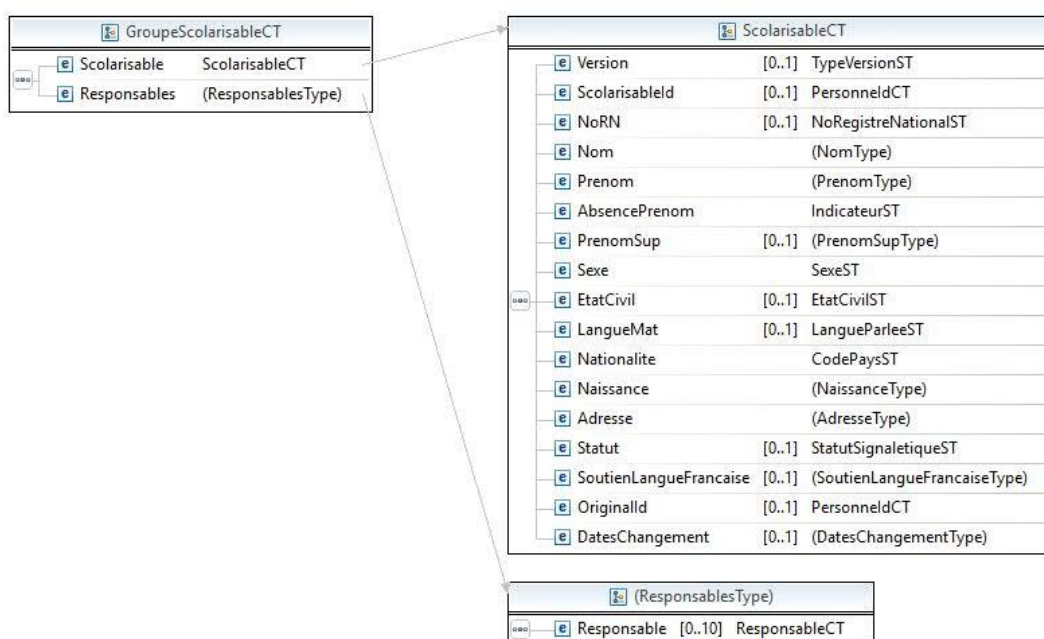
GroupeScolarisableCT

| | |
|---|---|
| e Scolarisable | ScolarisableCT |
| e Responsables | (ResponsablesType) |

ScolarisableCT

| | | |
|---|---|---|
| e Version | [0..1] | TypeVersionST |
| e ScolarisableId | [0..1] | PersonneIdCT |
| e NoRN | [0..1] | NoRegistreNationalST |
| e Nom | | (NomType) |
| e Prenom | | (PrenomType) |
| e AbsencePrenom | | IndicateurST |
| e PrenomSup | [0..1] | (PrenomSupType) |
| e Sexe | | SexeST |
| e EtatCivil | [0..1] | EtatCivilST |
| e LangueMat | [0..1] | LangueParleeST |
| e Nationalite | | CodePaysST |
| e Naissance | | (NaissanceType) |
| e Adresse | | (AdresseType) |
| e Statut | [0..1] | StatutSignaletiqueST |
| e SoutienLangueFrancaise | [0..1] | (SoutienLangueFrancaiseType) |
| e OriginalId | [0..1] | PersonneIdCT |
| e DatesChangement | [0..1] | (DatesChangementType) |

(ResponsablesType)

| | | |
|---|---|---|
| e Responsable | [0..10] | ResponsableCT |